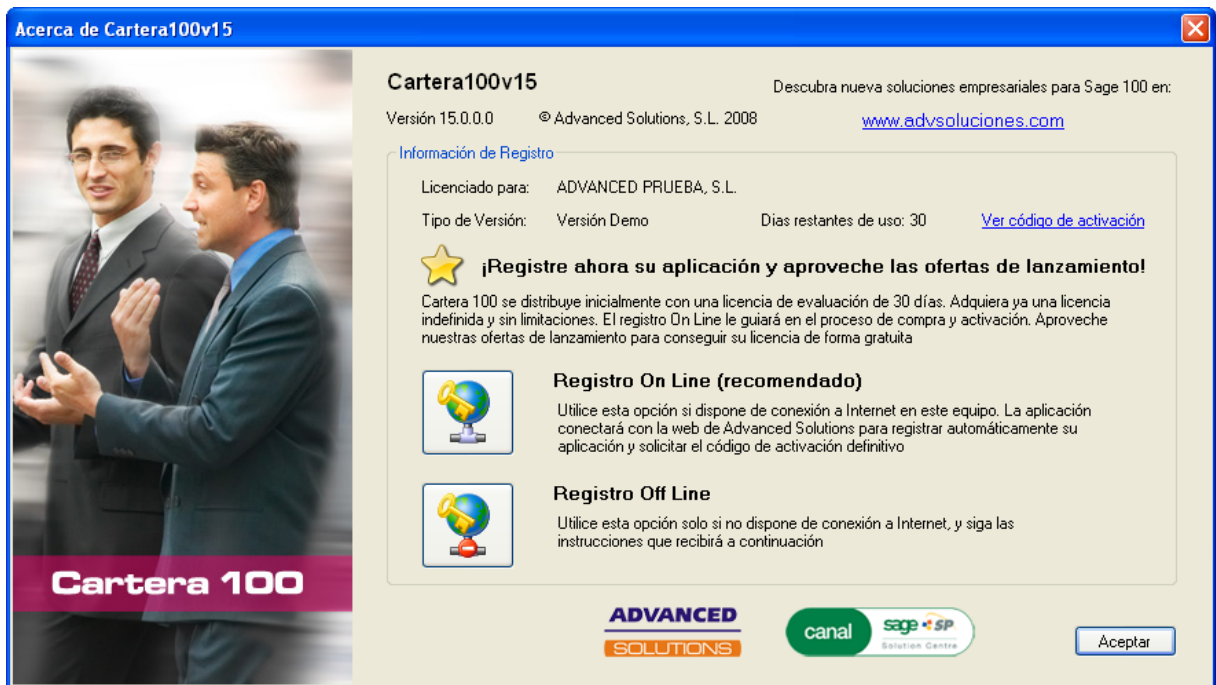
Acerca de Cartera100v15

Cartera 100

Cartera100v15

Descubra nueva soluciones empresariales para Sage 100 en:

Versión 15.0.0.0     © Advanced Solutions, S.L. 2008

www.advsoluciones.com

Información de Registro

Licenciado para: ADVANCED PRUEBA, S.L.

Tipo de Versión: Versión Demo     Dias restantes de uso: 30     Ver código de activación

¡Registre ahora su aplicación y aproveche las ofertas de lanzamiento!

Cartera 100 se distribuye inicialmente con una licencia de evaluación de 30 días. Adquiera ya una licencia indefinida y sin limitaciones. El registro On Line le guiará en el proceso de compra y activación. Aproveche nuestras ofertas de lanzamiento para conseguir su licencia de forma gratuita

Registro On Line (recomendado)

Utilice esta opción si dispone de conexión a Internet en este equipo. La aplicación conectará con la web de Advanced Solutions para registrar automáticamente su aplicación y solicitar el código de activación definitivo

Registro Off Line

Utilice esta opción solo si no dispone de conexión a Internet, y siga las instrucciones que recibirá a continuación

ADVANCED SOLUTIONS

canal sage SP Solution Centre

Aceptar